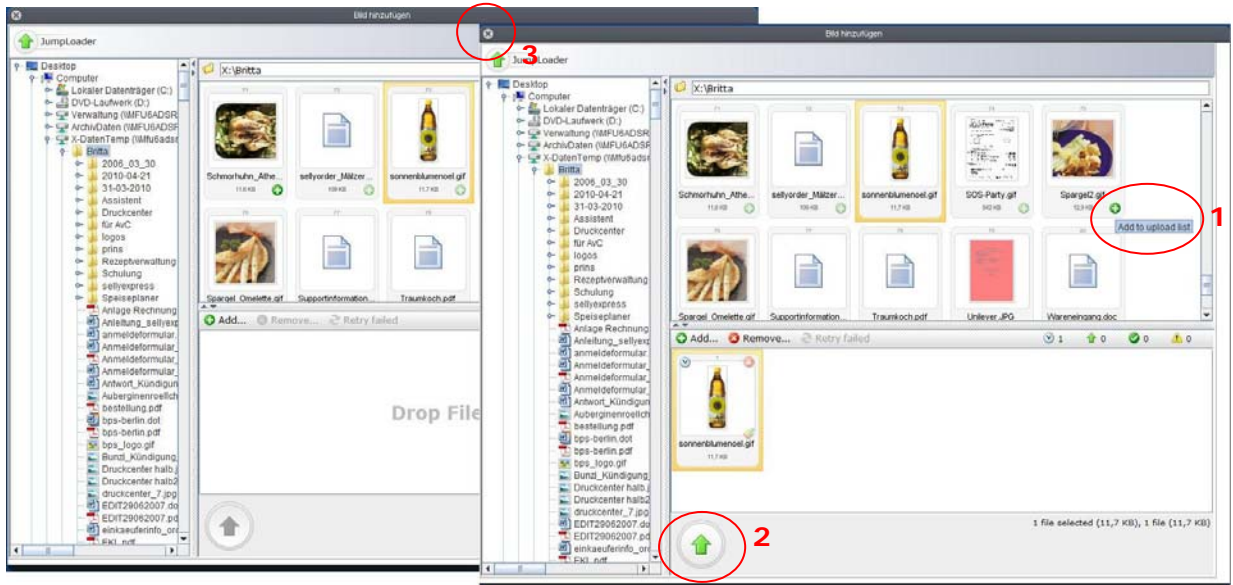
Bild hinzufügen

JumpLoader

Desktop
Computer
Lokaler Datenträger (C:)
DVD-Laufwerk (D:)
Verwaltung (\\MFU6ADSR
ArchivDaten (\\MFU6ADSR
X-DatenTemp (\\Mfu6adsr
Britta
2006_03_30
2010-04-21
31-03-2010
Assistent
Druckcenter
für AvC
logos
prins
Rezeptverwaltung
Schulung
sellyexpress
Speiseplaner
Anlage Rechnung
Anleitung_sellyexp
anmeldeformular.
Anmeldeformular_
Anmeldeformular_
Anmeldeformular_
Antwort_Kündigung
Auberginenroellch
bestellung.pdf
bps-berlin.dot
bps-berlin.pdf
bps_logo.gif
Bunzl_Kündigung
Druckcenter halb.
Druckcenter halb2
druckcenter_7.jpg
EDIT29062007.do
EDIT29062007.pd
einkaeuferinfo_or
FKI.pdf

X:\Britta

Schmorhuhn_Athe... 11,6 KB
sellyorder_Mälzer... 109 KB
sonnenblumenoel.gif 11,7 KB
Spargel_Omelette.gif
Supportinformation...
Traumkoch.pdf

Add... Remove... Retry failed

Drop File

Bild hinzufügen

3

JumpLoader

X:\Britta

Schmorhuhn_Athe... 11,6 KB
sellyorder_Mälzer... 109 KB
sonnenblumenoel.gif 11,7 KB
SOS-Party.gif 542 KB
Spargel2.gif 12,3 KB
Add to upload list
1
Spargel_Omelette.gif
Supportinformation...
Traumkoch.pdf
Unilever.JPG
Wareneingang.doc

Add... Remove... Retry failed
1 0 0 0

sonnenblumenoel.gif 11,7 KB

2

1 file selected (11,7 KB), 1 file (11,7 KB)